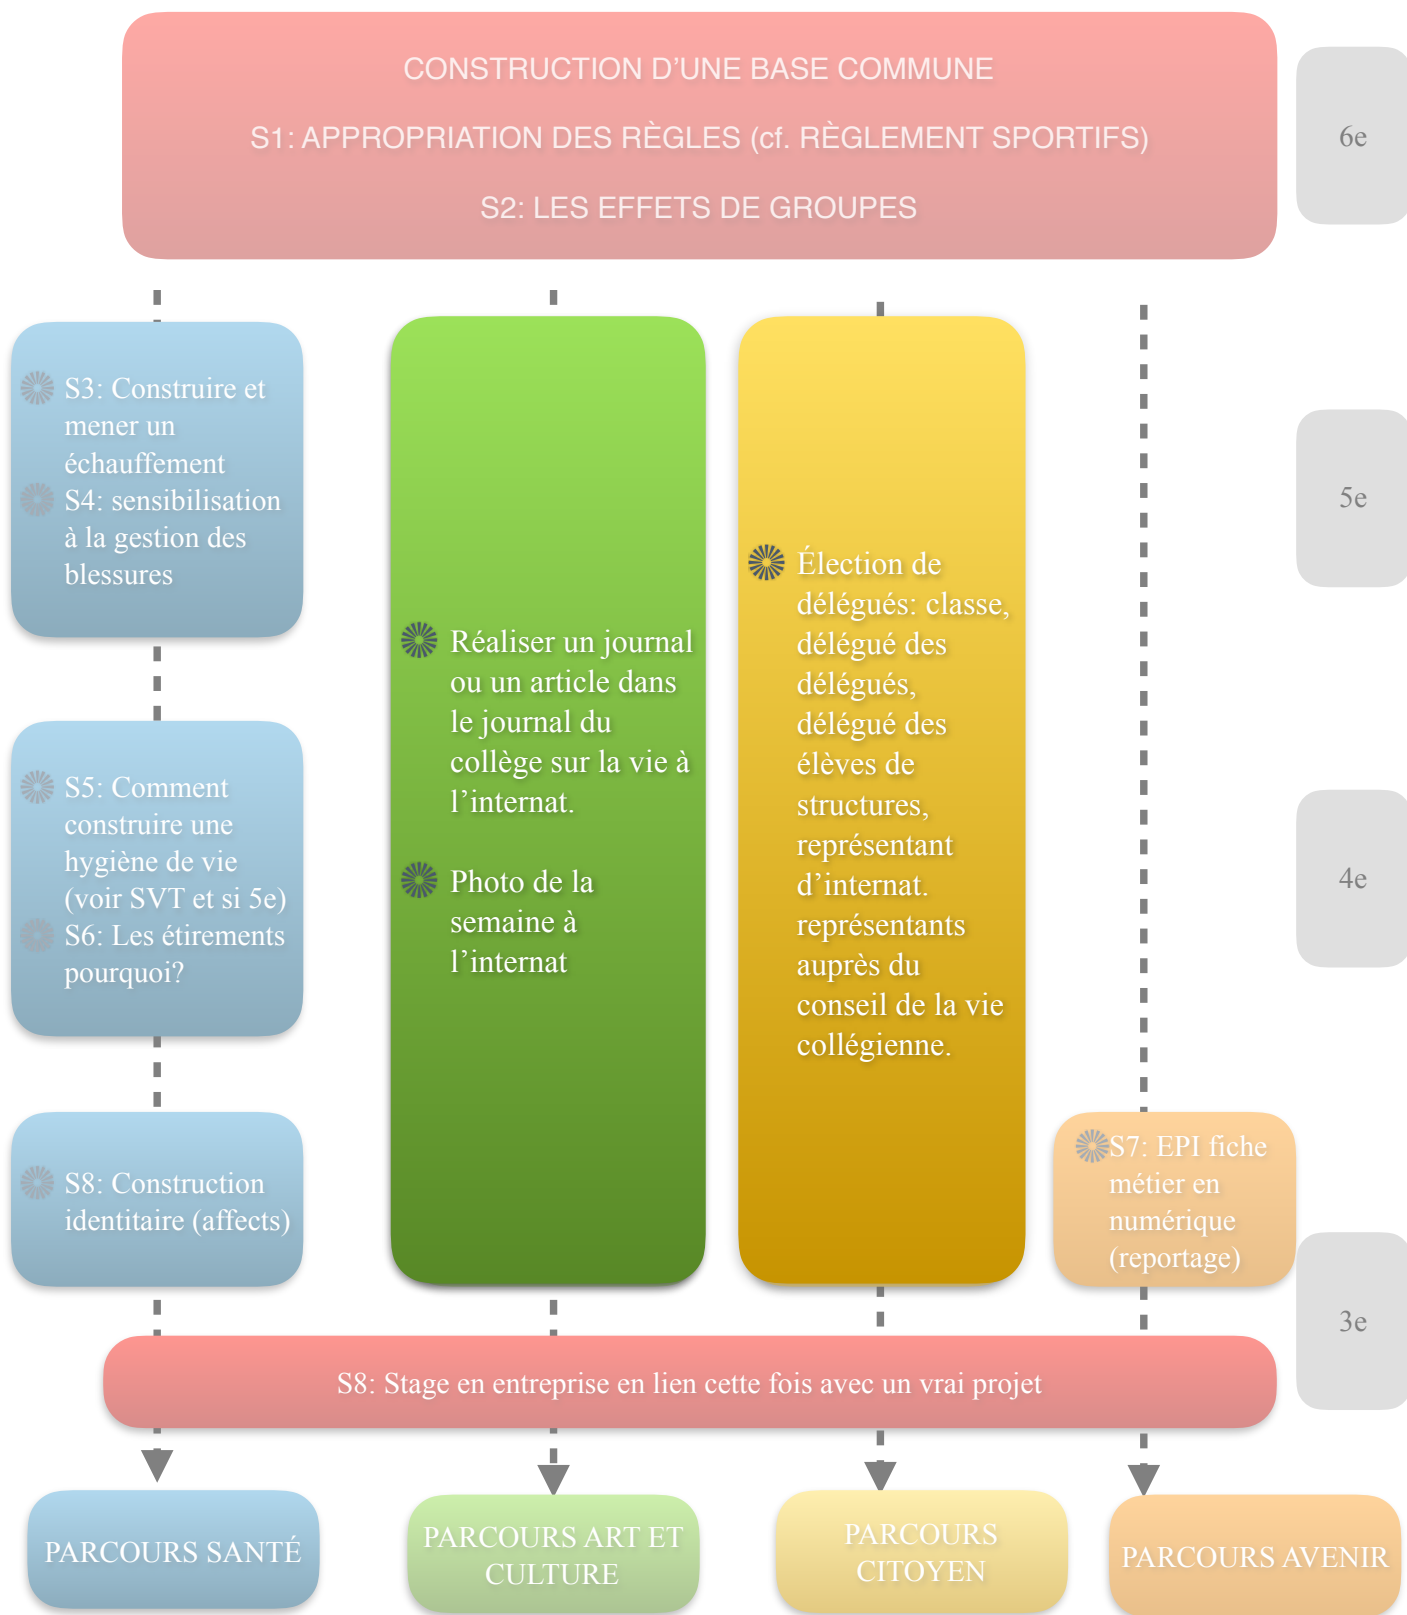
CONSTRUCTION D’UNE BASE COMMUNE

S1: APPROPRIATION DES RÈGLES (cf. RÈGLEMENT SPORTIFS)

S2: LES EFFETS DE GROUPES

6e

S3: Construire et mener un échauffement
S4: sensibilisation à la gestion des blessures

5e

Réaliser un journal ou un article dans le journal du collège sur la vie à l’internat.

Photo de la semaine à l’internat

Élection de délégués: classe, délégué des délégués, délégué des élèves de structures, représentant d’internat. représentants auprès du conseil de la vie collégienne.

S5: Comment construire une hygiène de vie (voir SVT et si 5e)
S6: Les étirements pourquoi?

4e

S8: Construction identitaire (affects)

S7: EPI fiche métier en numérique (reportage)

3e

S8: Stage en entreprise en lien cette fois avec un vrai projet

PARCOURS SANTÉ

PARCOURS ART ET CULTURE

PARCOURS CITOYEN

PARCOURS AVENIR